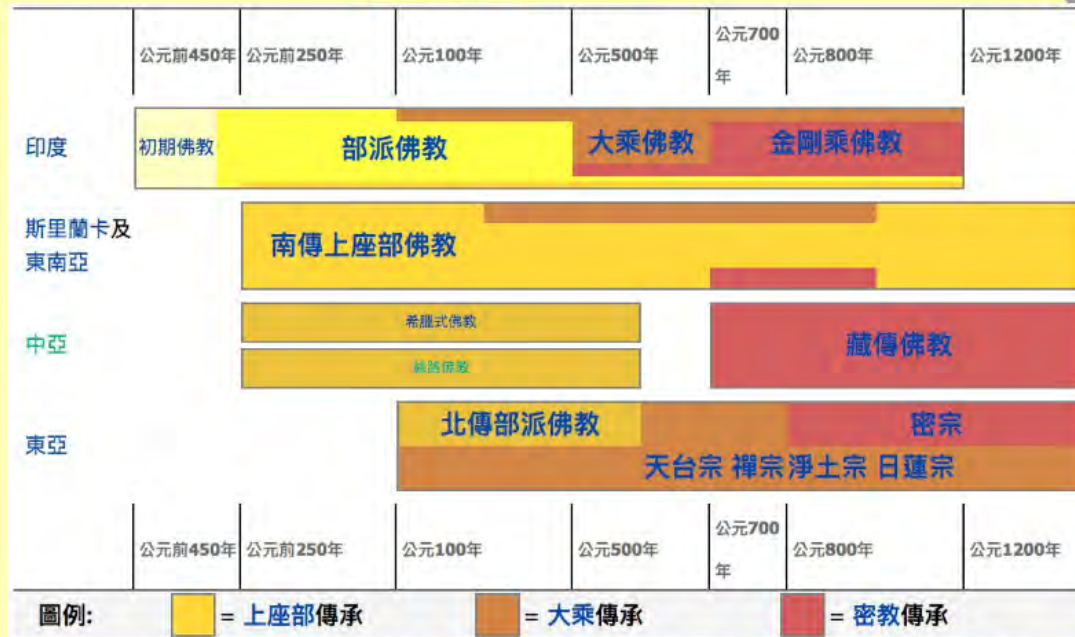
| | 公元前450年 | 公元前250年 | 公元100年 | 公元500年 | 公元700年 | 公元800年 | 公元1200年 |
|---|---|---|---|---|---|---|---|

印度
初期佛教
部派佛教
大乘佛教
金剛乘佛教

斯里蘭卡及東南亞
南傳上座部佛教

中亞
希臘式佛教
絲路佛教
藏傳佛教

東亞
北傳部派佛教
密宗
天台宗 禪宗 淨土宗 日蓮宗

| | 公元前450年 | 公元前250年 | 公元100年 | 公元500年 | 公元700年 | 公元800年 | 公元1200年 |
|---|---|---|---|---|---|---|---|

圖例: = 上座部傳承 = 大乘傳承 = 密教傳承